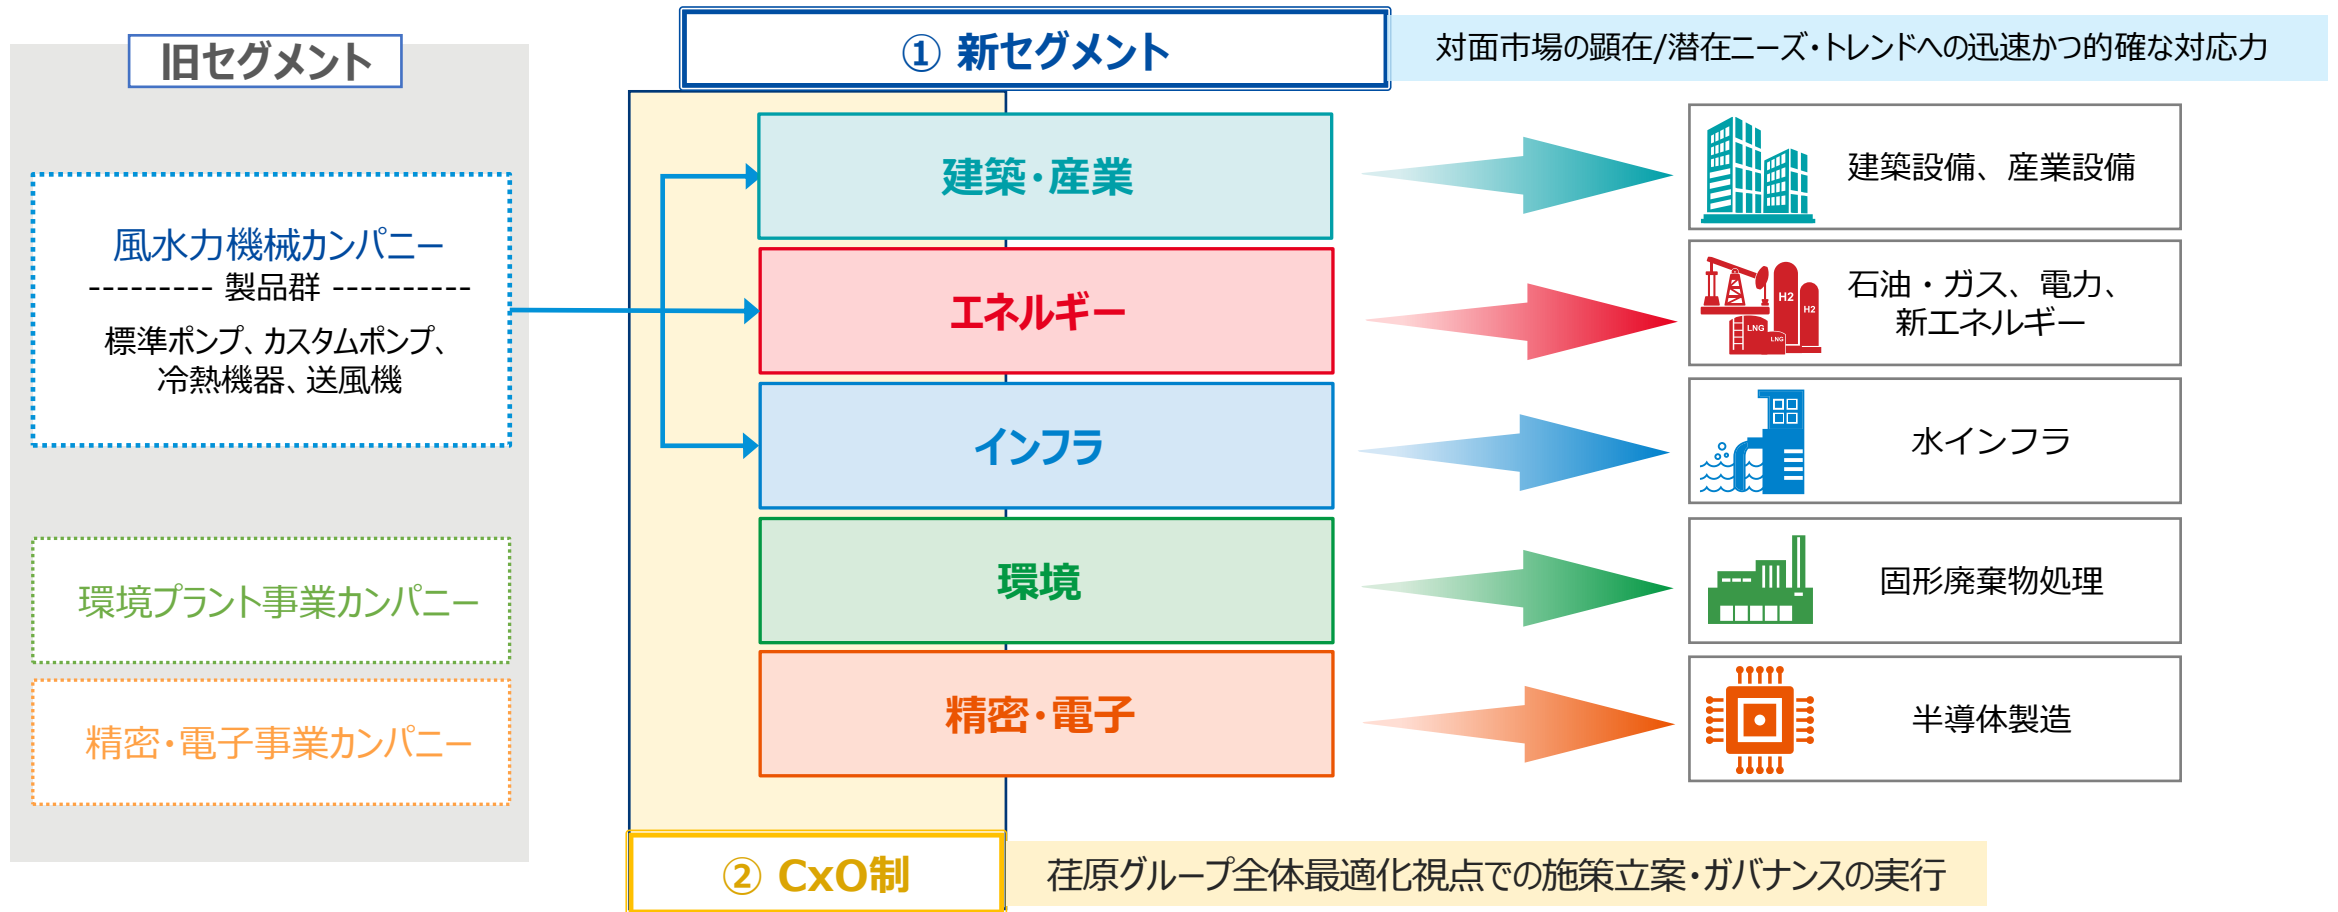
旧セグメント

風水力機械カンパニー
--------- 製品群 ----------
標準ポンプ、カスタムポンプ、冷熱機器、送風機

環境プラント事業カンパニー

精密・電子事業カンパニー

① 新セグメント

対面市場の顕在/潜在ニーズ・トレンドへの迅速かつ的確な対応力

建築・産業

エネルギー

インフラ

環境

精密・電子

建築設備、産業設備

H2
H2
LNG
LNG
石油・ガス、電力、新エネルギー

水インフラ

固形廃棄物処理

半導体製造

② CxO制

荏原グループ全体最適化視点での施策立案・ガバナンスの実行